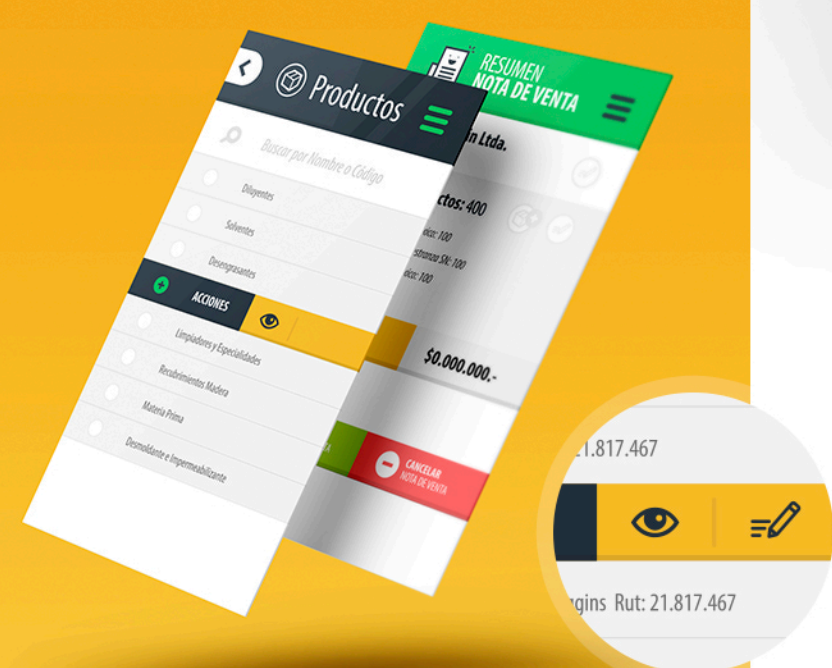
Productos

Buscar por Nombre o Código

Diluyentes

Solventes

Desengrasantes

ACCIONES

Limpiadores y Especialidades

Recubrimientos Madera

Materia Prima

Desmoldante e Impermeabilizante

RESUMEN
NOTA DE VENTA

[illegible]n Ltda.

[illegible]ctos: 400

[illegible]ocs: 100

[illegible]stranza SK: 100

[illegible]ocs: 100

$0.000.000.-

CANCELAR
NOTA DE VENTA

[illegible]21.817.467

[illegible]gins Rut: 21.817.467